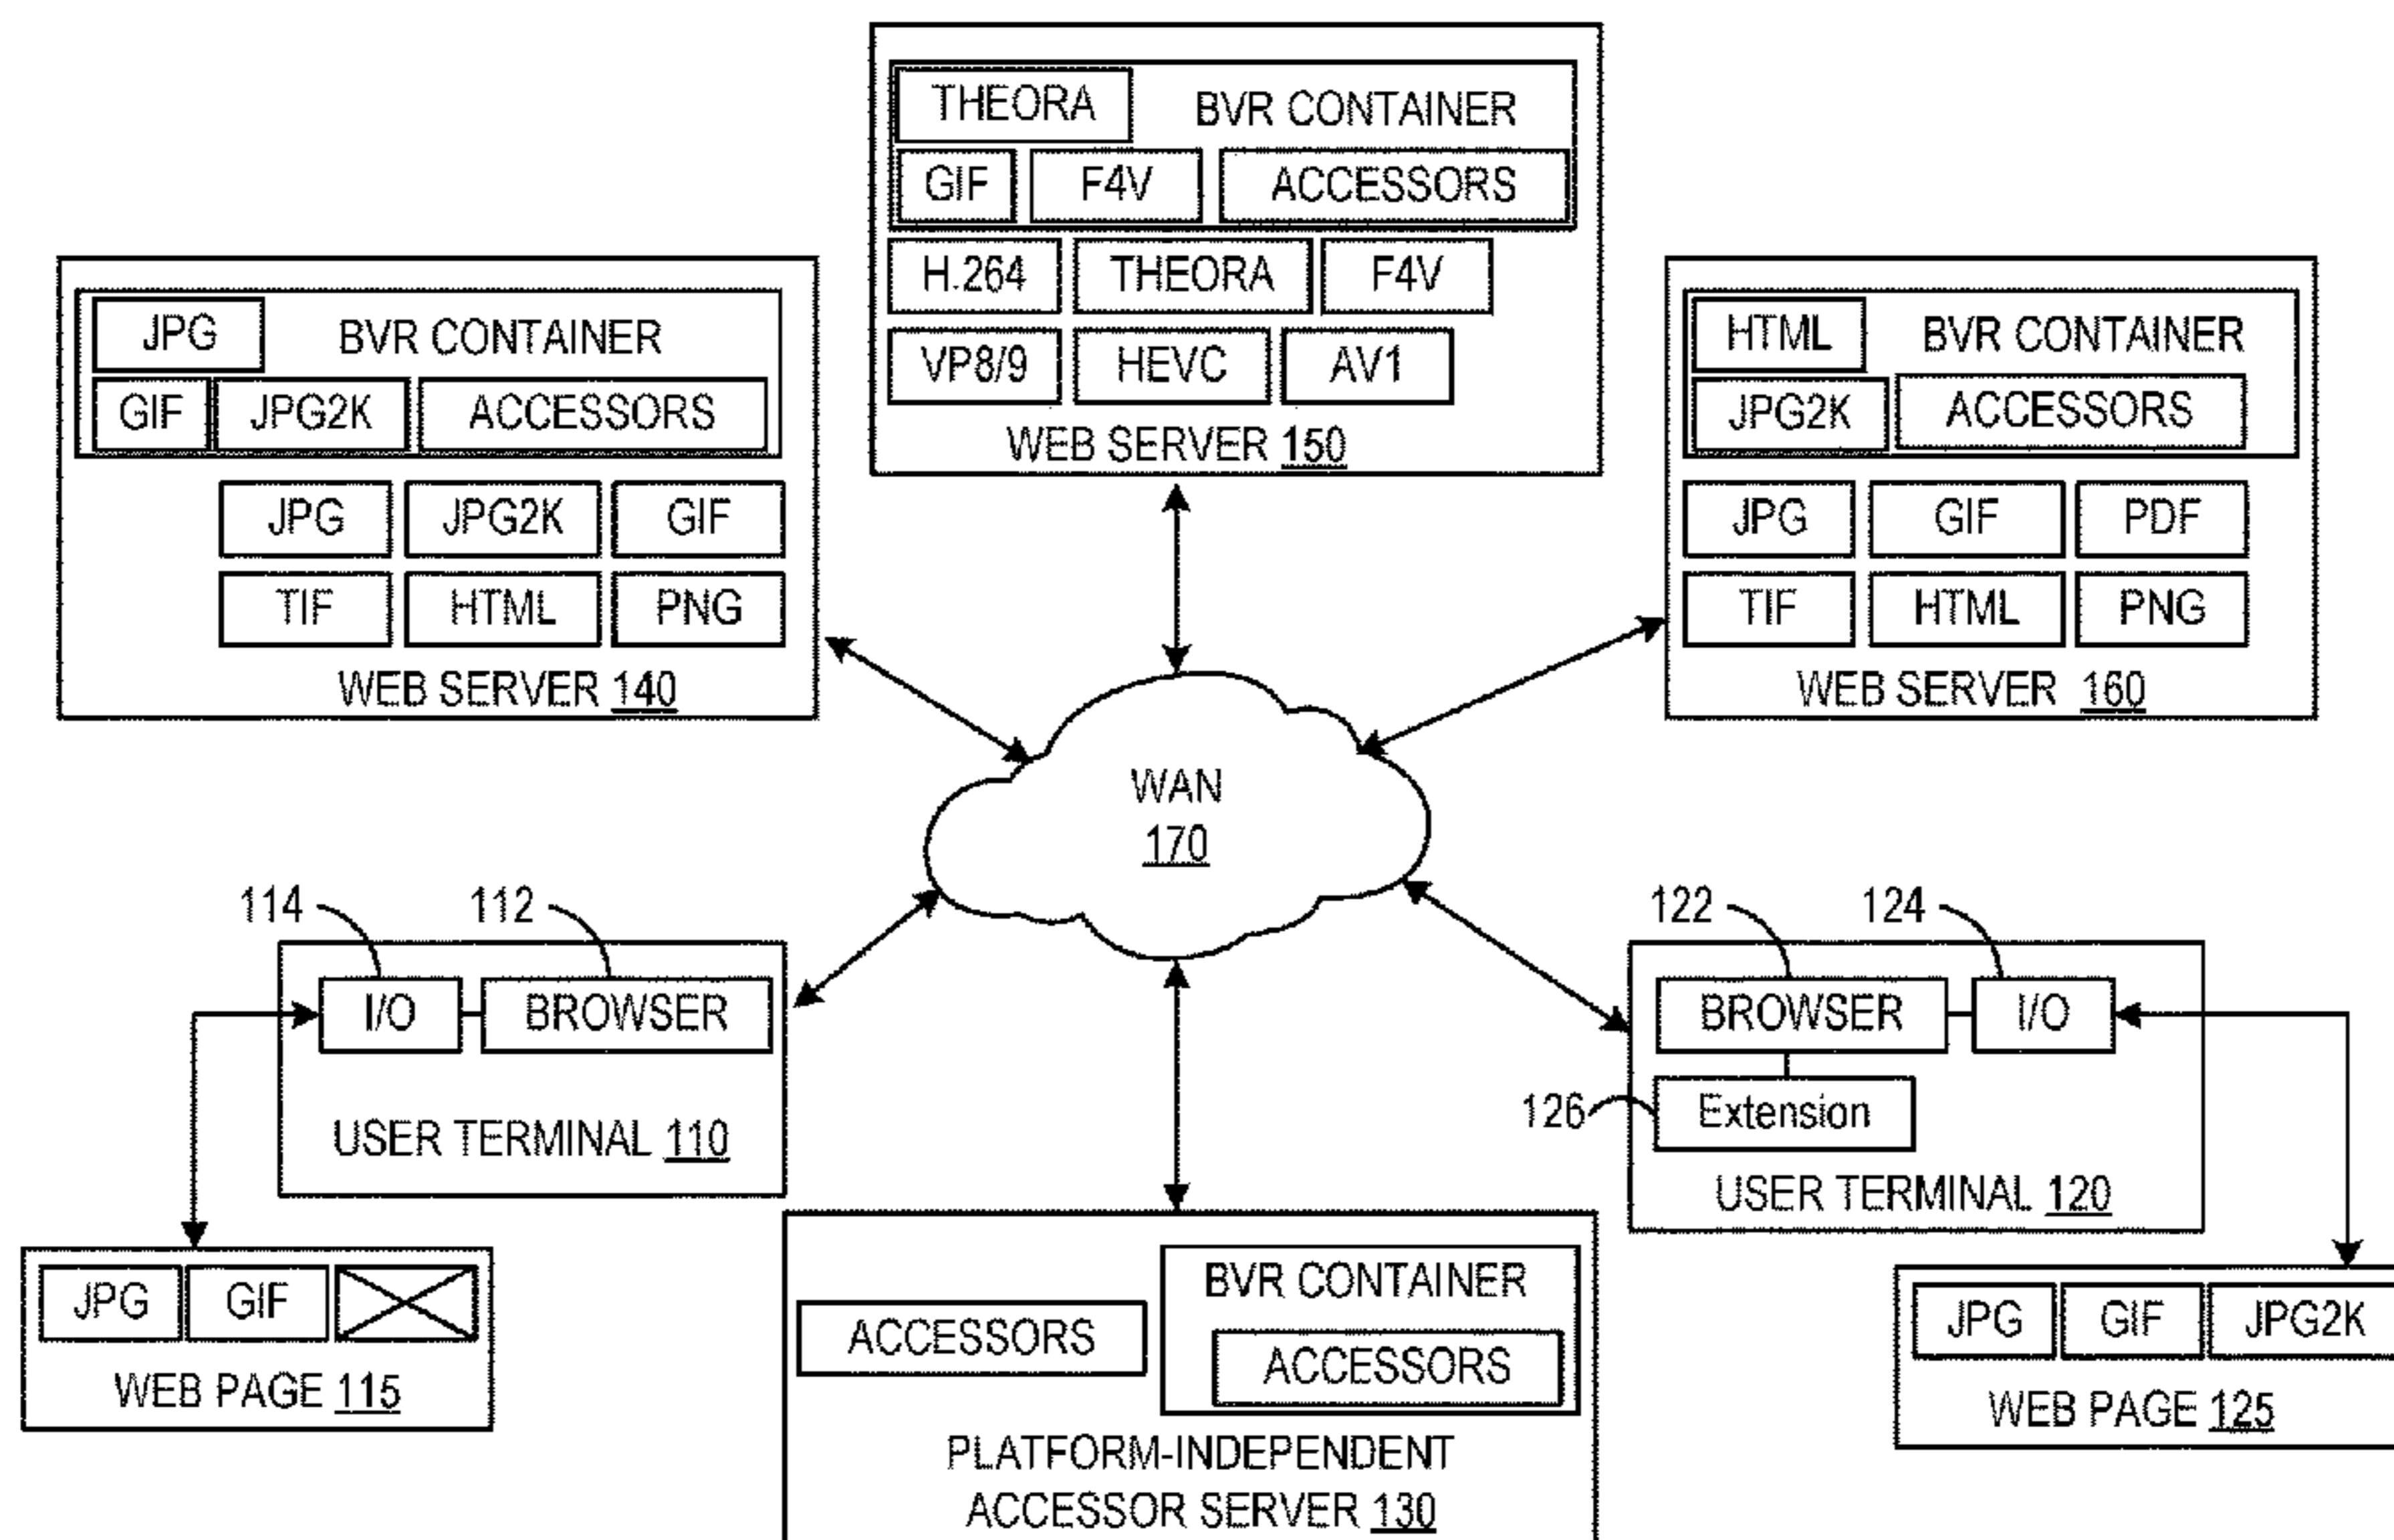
THEORA BVR CONTAINER
GIF F4V ACCESSORS
H.264 THEORA F4V
VP8/9 HEVC AV1
WEB SERVER 150

JPG BVR CONTAINER
GIF JPG2K ACCESSORS
JPG JPG2K GIF
TIF HTML PNG
WEB SERVER 140

HTML BVR CONTAINER
JPG2K ACCESSORS
JPG GIF PDF
TIF HTML PNG
WEB SERVER 160

WAN
170

114 112
I/O BROWSER
USER TERMINAL 110

122 124
BROWSER I/O
126 Extension
USER TERMINAL 120

JPG GIF
WEB PAGE 115

ACCESSORS
BVR CONTAINER
ACCESSORS
PLATFORM-INDEPENDENT ACCESSOR SERVER 130

JPG GIF JPG2K
WEB PAGE 125